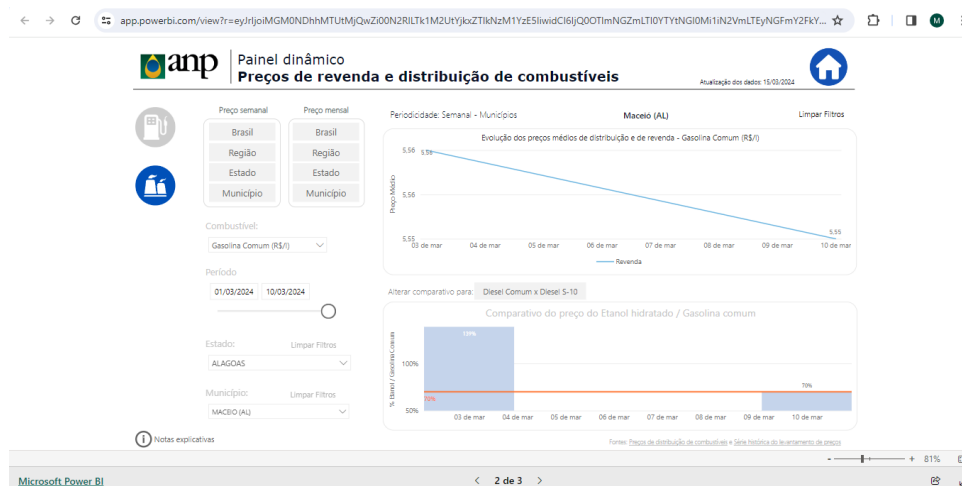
app.powerbi.com/view?r=eyJrIjoiMGM0NDhhMTUtMjQwZi00N2RlLTk1M2UtYjkxZTlkNzM1YzE5IiwidCI6IjQ0OTImNGZmLTI0YTYtNGI0Mi1iN2VmLTEyNGFmY2FkY...

anp
Painel dinâmico
Preços de revenda e distribuição de combustíveis
Atualização dos dados: 15/03/2024

| Preço semanal | Preço mensal |
|---|---|
| Brasil | Brasil |
| Região | Região |
| Estado | Estado |
| Município | Município |

Combustível:
Gasolina Comum (R$/l)
Período
01/03/2024 10/03/2024
Estado: Limpar Filtros
ALAGOAS
Município: Limpar Filtros
MACEIO (AL)
Notas explicativas

Periodicidade: Semanal - Municípios Maceio (AL) Limpar Filtros

Evolução dos preços médios de distribuição e de revenda - Gasolina Comum (R$/l)
Preço Médio
5,56
5,56
5,56
5,55
5,55
03 de mar 04 de mar 05 de mar 06 de mar 07 de mar 08 de mar 09 de mar 10 de mar
Revenda

Alterar comparativo para: Diesel Comum x Diesel S-10

Comparativo do preço do Etanol hidratado / Gasolina comum
% Etanol / Gasolina comum
100%
50%
119%
70%
70%
03 de mar 04 de mar 05 de mar 06 de mar 07 de mar 08 de mar 09 de mar 10 de mar

Fontes: Preços de distribuição de combustíveis e Série histórica do levantamento de preços

- + 81%
Microsoft Power BI
< 2 de 3 >